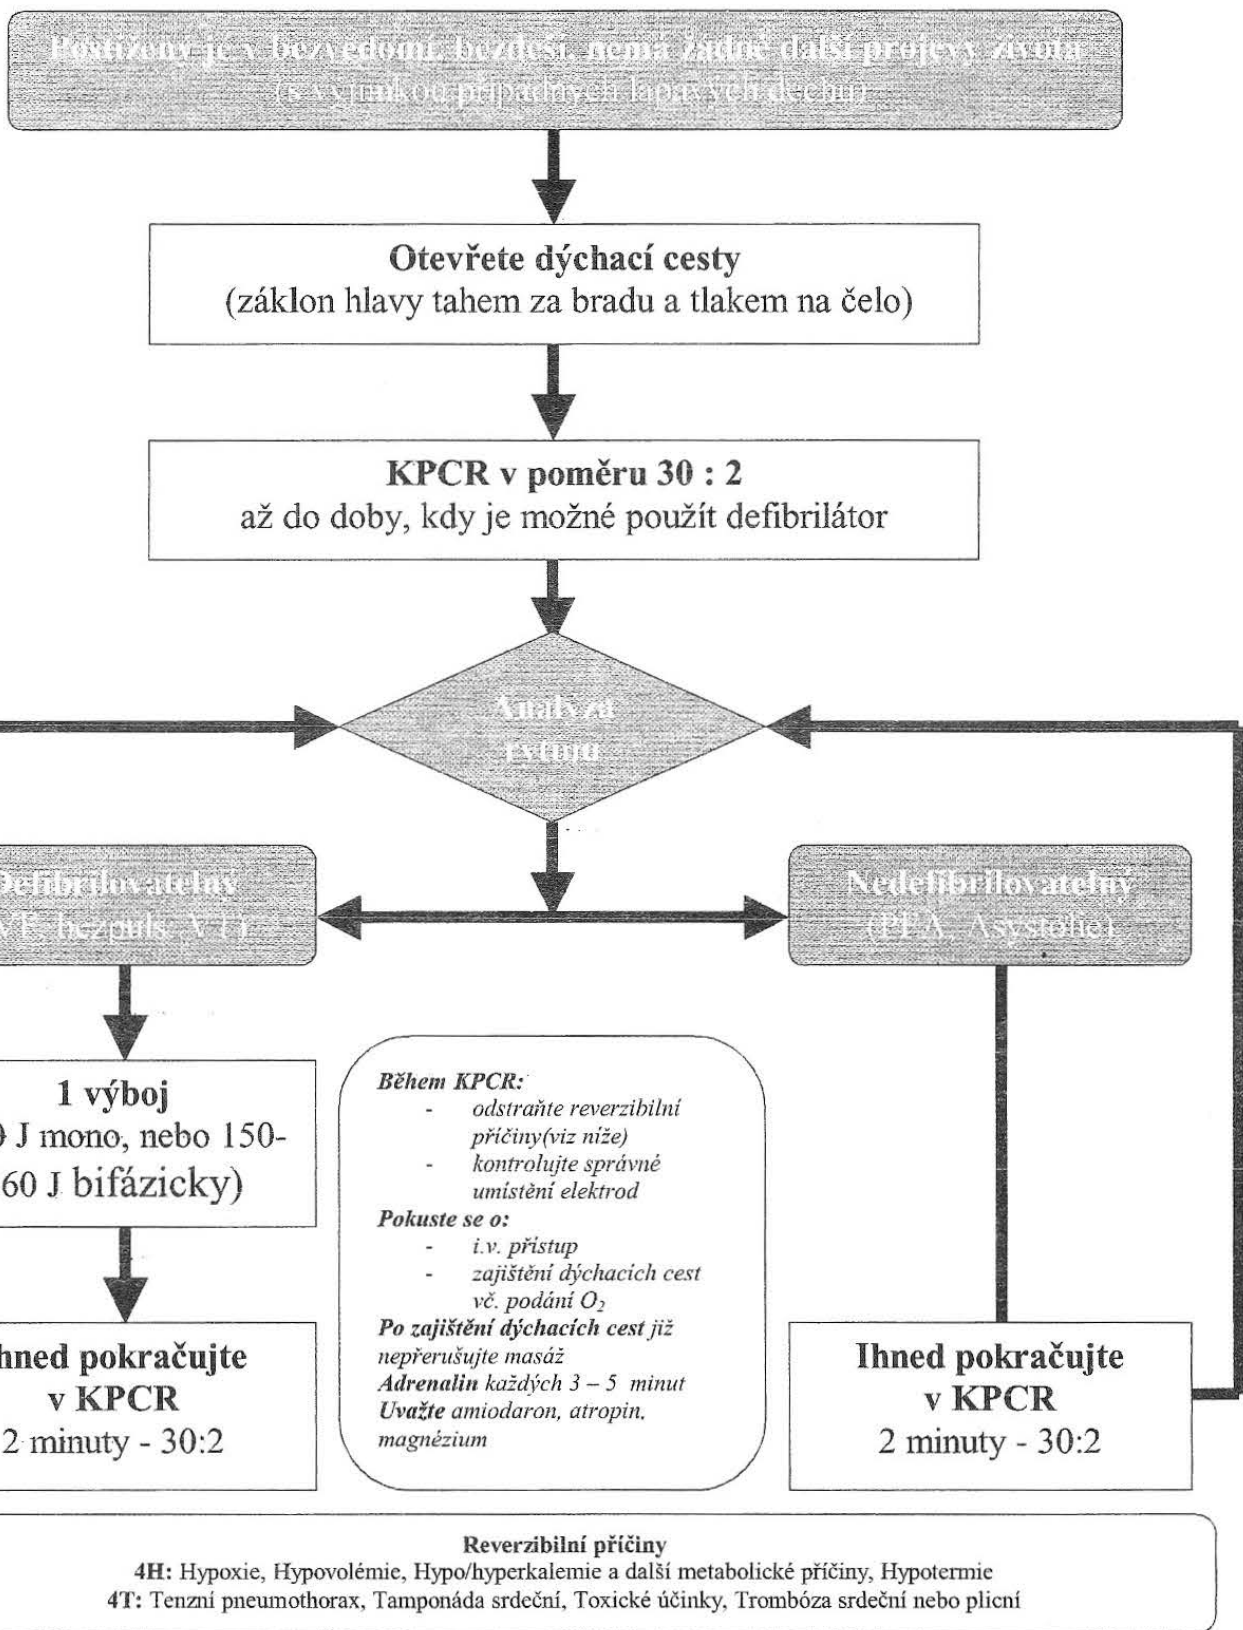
Postižený je v bezvědomí, bezdeší, nemá žádné další projevy života (s výjimkou případných lapavých dechů)

Otevřete dýchací cesty
(záklon hlavy tahem za bradu a tlakem na čelo)

KPCR v poměru 30 : 2
až do doby, kdy je možné použít defibrilátor

Analýza rytmu

Defibrilovatelný
(VF, bezpuls. VT)

Nedefibrilovatelný
(PEA, Asystolie)

1 výboj
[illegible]0 J mono, nebo 150-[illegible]60 J bifázicky)

Během KPCR:
- odstraňte reverzibilní příčiny(viz níže)
- kontrolujte správné umístění elektrod
Pokuste se o:
- i.v. přístup
- zajištění dýchacích cest vč. podání $O_2$
Po zajištění dýchacích cest již nepřerušujte masáž
Adrenalin každých 3 – 5 minut
Uvažte amiodaron, atropin, magnézium

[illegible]hned pokračujte
v KPCR
2 minuty - 30:2

Ihned pokračujte
v KPCR
2 minuty - 30:2

Reverzibilní příčiny
4H: Hypoxie, Hypovolémie, Hypo/hyperkalemie a další metabolické příčiny, Hypotermie
4T: Tenzní pneumothorax, Tamponáda srdeční, Toxické účinky, Trombóza srdeční nebo plicní